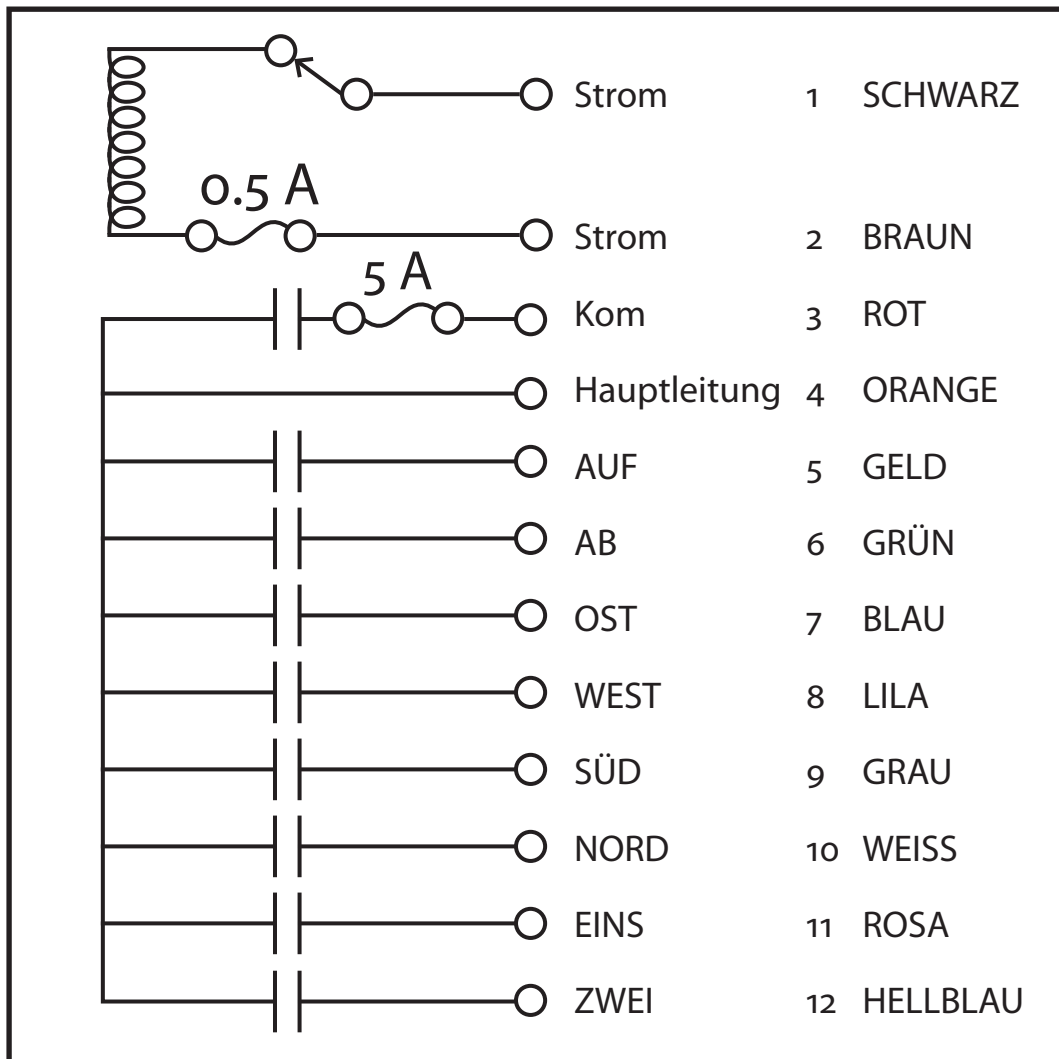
0.5 A

5 A

| | | |
|---|---|---|
| Strom | 1 | SCHWARZ |
| Strom | 2 | BRAUN |
| Kom | 3 | ROT |
| Hauptleitung | 4 | ORANGE |
| AUF | 5 | GELD |
| AB | 6 | GRÜN |
| OST | 7 | BLAU |
| WEST | 8 | LILA |
| SÜD | 9 | GRAU |
| NORD | 10 | WEISS |
| EINS | 11 | ROSA |
| ZWEI | 12 | HELLBLAU |